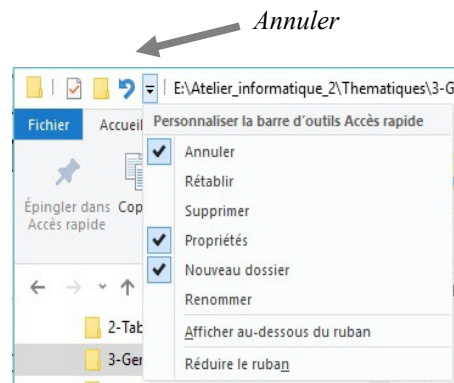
Annuler

E:\Atelier_informatique_2\Thematiques\3-G

Fichier Accueil

Épingler dans Accès rapide

Cop

2-Tab

3-Ger

Personnaliser la barre d'outils Accès rapide

Annuler

Rétablir

Supprimer

Propriétés

Nouveau dossier

Renommer

Afficher au-dessous du ruban

Réduire le ruban